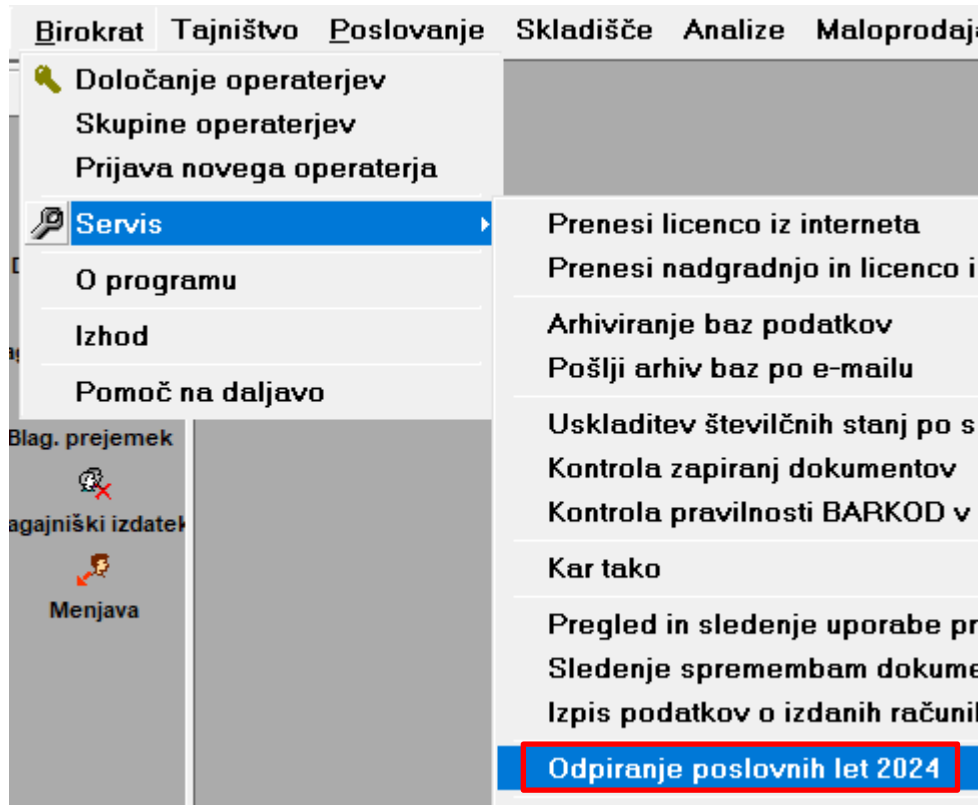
Birokrat Tajništvo Poslovanje Skladišče Analize Maloprodaja

Določanje operaterjev
Skupine operaterjev
Prijava novega operaterja
Servis
O programu
Izhod
Pomoč na daljavo

Prenesi licenco iz interneta
Prenesi nadgradnjo in licenco i
Arhiviranje baz podatkov
Pošlji arhiv baz po e-mailu
Uskladitev številčnih stanj po s
Kontrola zapiranj dokumentov
Kontrola pravilnosti BARKOD v
Kar tako
Pregled in sledenje uporabe pr
Sledenje spremembam dokume
Izpis podatkov o izdanih računil
Odpiranje poslovnih let 2024

D
a
Blag. prejemek
agajniški izdatek
Menjava